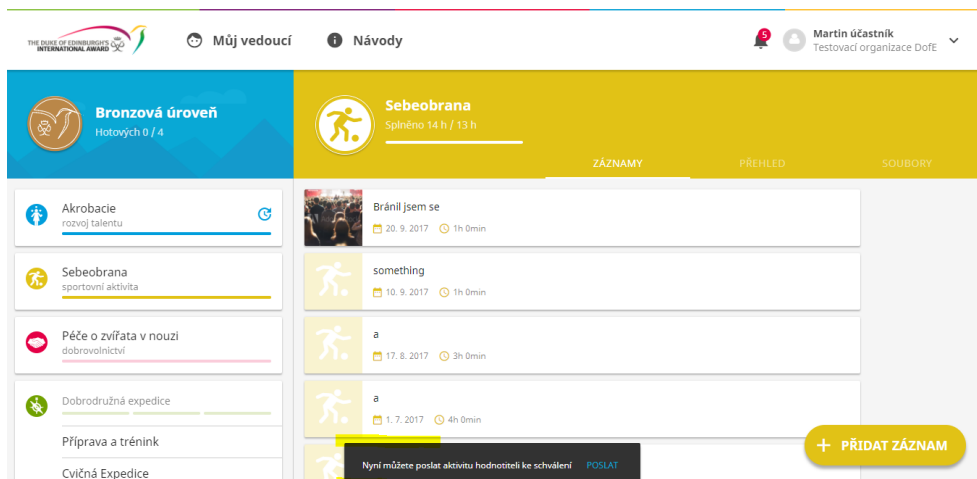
THE DUKE OF EDINBURGH'S INTERNATIONAL AWARD

Můj vedoucí

Návody

5

Martin účastník
Testovací organizace DofE

Bronzová úroveň
Hotových 0 / 4

Sebeobrana
Splněno 14 h / 13 h

ZÁZNAMY

PŘEHLED

SOUBORY

Akrobacie
rozvoj talentu

Sebeobrana
sportovní aktivita

Péče o zvířata v nouzi
dobrovolnictví

Dobrodružná expedice

Příprava a trénink

Cvičná Expedice

Bránil jsem se
20. 9. 2017 1h 0min

something
10. 9. 2017 1h 0min

a
17. 8. 2017 3h 0min

a
1. 7. 2017 4h 0min

Nyní můžete poslat aktivitu hodnotiteli ke schválení POSLAT

+ PŘIDAT ZÁZNAM